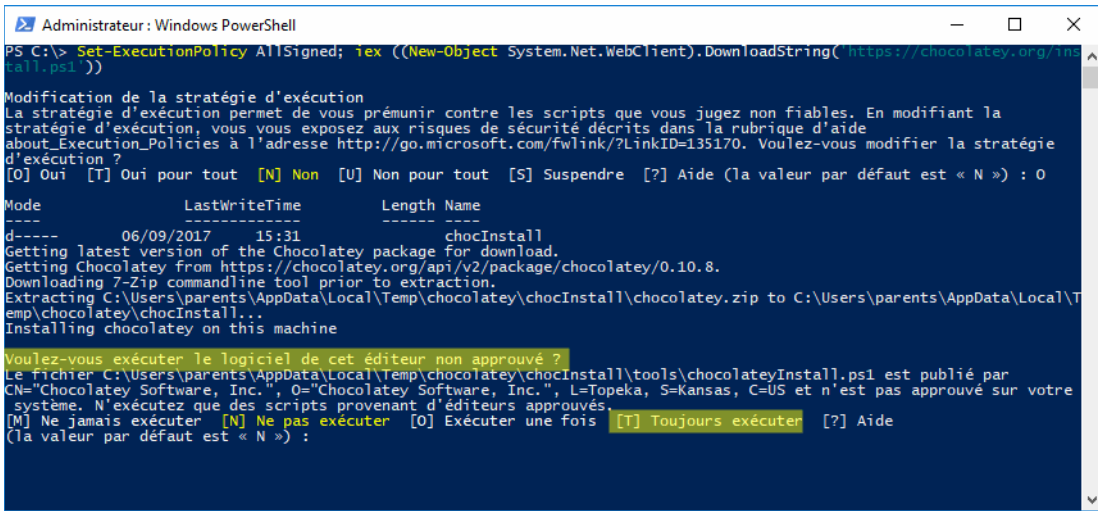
Administrateur : Windows PowerShell

PS C:\> Set-ExecutionPolicy AllSigned; iex ((New-Object System.Net.WebClient).DownloadString('https://chocolatey.org/install.ps1'))

Modification de la stratégie d'exécution
La stratégie d'exécution permet de vous prémunir contre les scripts que vous jugez non fiables. En modifiant la stratégie d'exécution, vous vous exposez aux risques de sécurité décrits dans la rubrique d'aide about_Execution_Policies à l'adresse http://go.microsoft.com/fwlink/?LinkID=135170. Voulez-vous modifier la stratégie d'exécution ?
[O] Oui  [T] Oui pour tout  [N] Non  [U] Non pour tout  [S] Suspendre  [?] Aide (la valeur par défaut est « N ») : O

| Mode | LastWriteTime | Length | Name |
|---|---|---|---|
| ---- | ------------- | ------ | ---- |
| d----- | 06/09/2017 15:31 | | chocInstall |

Getting latest version of the Chocolatey package for download.
Getting Chocolatey from https://chocolatey.org/api/v2/package/chocolatey/0.10.8.
Downloading 7-Zip commandline tool prior to extraction.
Extracting C:\Users\parents\AppData\Local\Temp\chocolatey\chocInstall\chocolatey.zip to C:\Users\parents\AppData\Local\Temp\chocolatey\chocInstall...
Installing chocolatey on this machine

Voulez-vous exécuter le logiciel de cet éditeur non approuvé ?
Le fichier C:\Users\parents\AppData\Local\Temp\chocolatey\chocInstall\tools\chocolateyInstall.ps1 est publié par CN="Chocolatey Software, Inc.", O="Chocolatey Software, Inc.", L=Topeka, S=Kansas, C=US et n'est pas approuvé sur votre système. N'exécutez que des scripts provenant d'éditeurs approuvés.
[M] Ne jamais exécuter  [N] Ne pas exécuter  [O] Exécuter une fois  [T] Toujours exécuter  [?] Aide
(la valeur par défaut est « N ») :